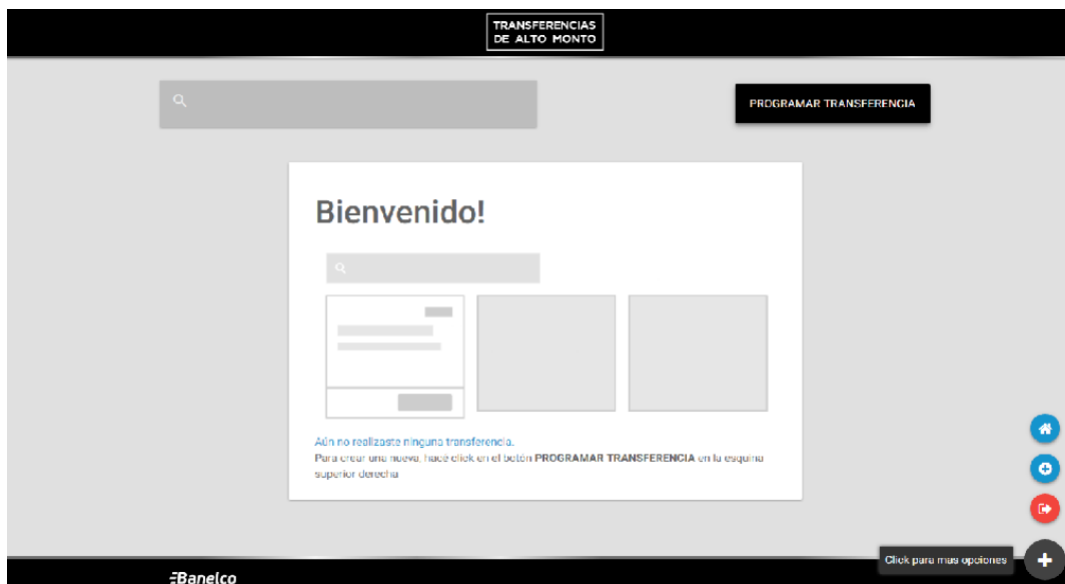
TRANSFERENCIAS DE ALTO MONTO

PROGRAMAR TRANSFERENCIA

Bienvenido!

Aún no realizaste ninguna transferencia.
Para crear una nueva, hacé click en el botón PROGRAMAR TRANSFERENCIA en la esquina superior derecha

Click para mas opciones

Banelco